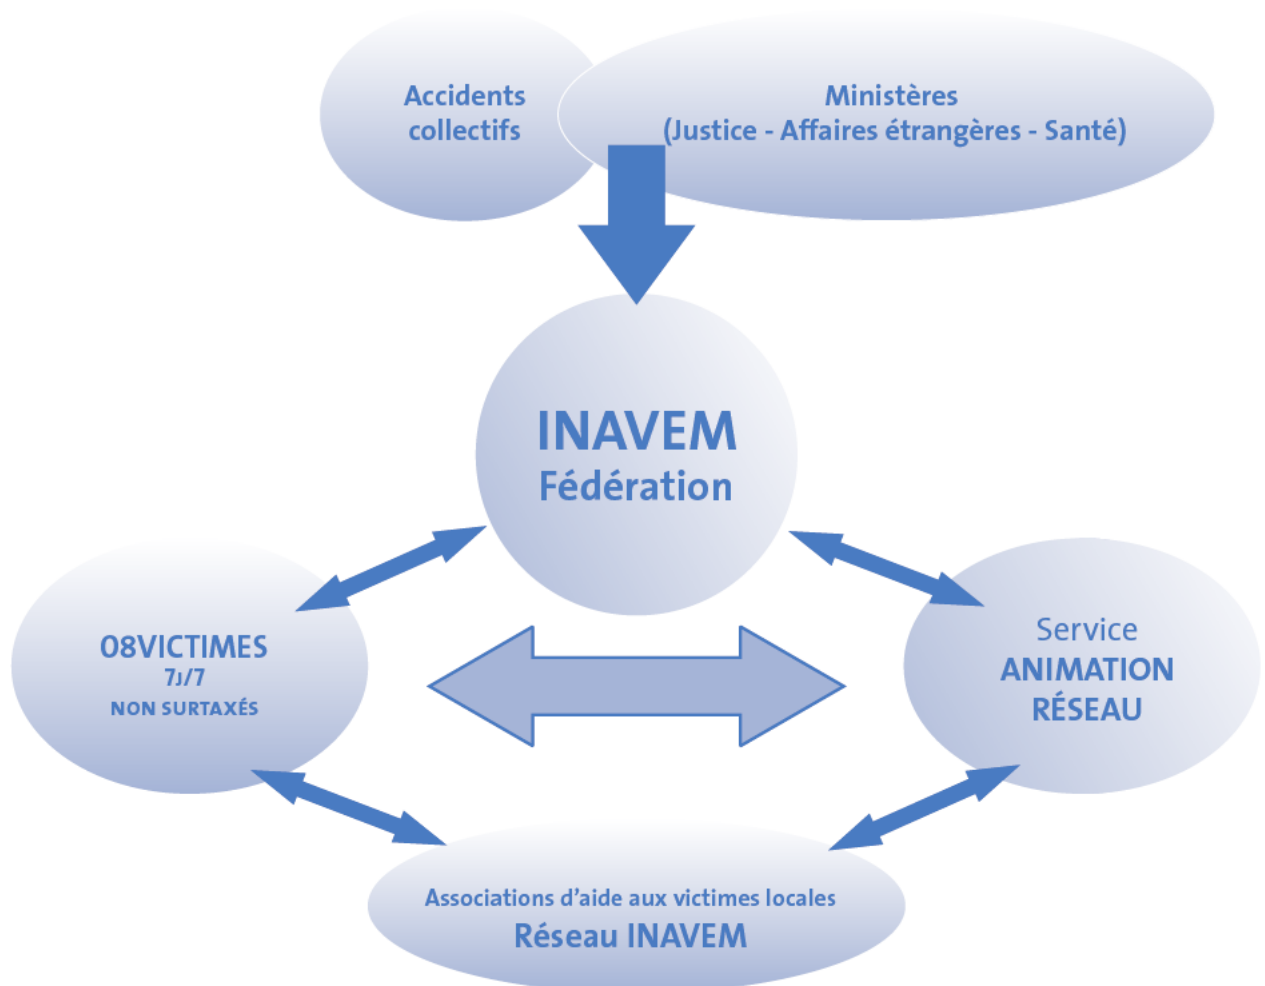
Accidents collectifs

Ministères (Justice - Affaires étrangères - Santé)

INAVEM
Fédération

08VICTIMES
7J/7
NON SURTAXÉS

Service
ANIMATION
RÉSEAU

Associations d'aide aux victimes locales
Réseau INAVEM